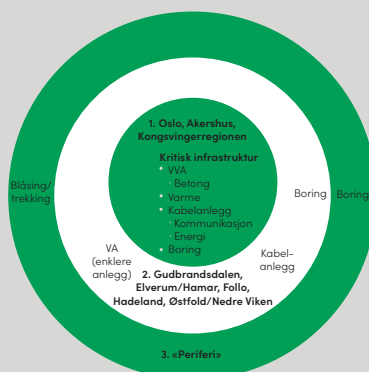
1. Oslo, Akershus, Kongsvingerregionen

Kritisk infrastruktur
• VVA
· Betong
• Varme
• Kabelanlegg
· Kommunikasjon
· Energi
• Boring

Blåsing/ trekking

Boring

Boring

VA (enklere anlegg)

Kabelanlegg

2. Gudbrandsdalen, Elverum/Hamar, Follo, Hadeland, Østfold/Nedre Viken

3. «Periferi»